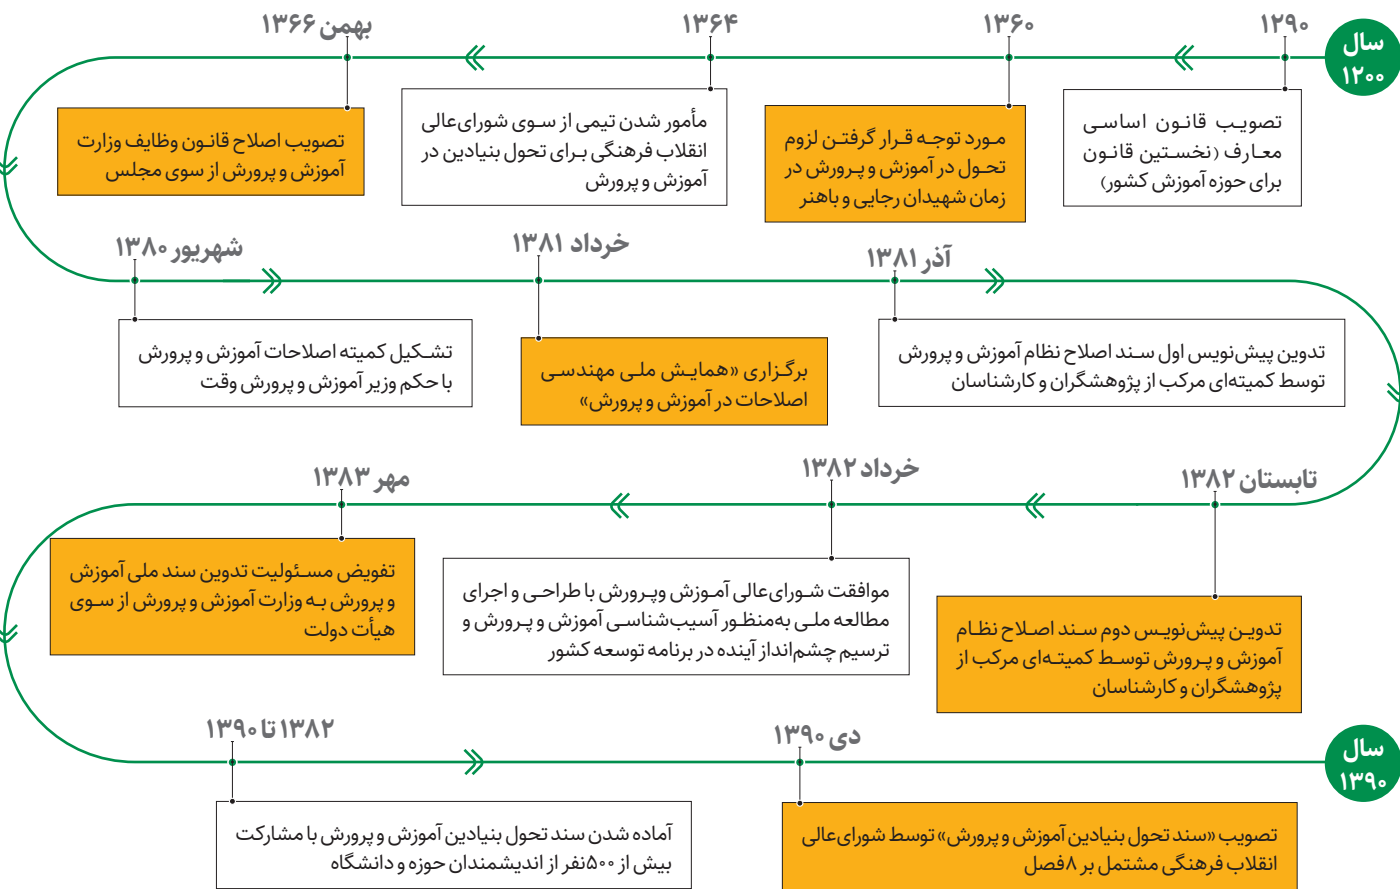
سال ۱۲۰۰

۱۲۹۰

تصویب قانون اساسی معارف (نخستین قانون برای حوزه آموزش کشور)

۱۳۶۰

مورد توجه قرار گرفتن لزوم تحول در آموزش و پرورش در زمان شهیدان رجایی و باهنر

۱۳۶۴

مأمور شدن تیمی از سوی شورای‌عالی انقلاب فرهنگی برای تحول بنیادین در آموزش و پرورش

بهمن ۱۳۶۶

تصویب اصلاح قانون وظایف وزارت آموزش و پرورش از سوی مجلس

شهریور ۱۳۸۰

تشکیل کمیته اصلاحات آموزش و پرورش با حکم وزیر آموزش و پرورش وقت

خرداد ۱۳۸۱

برگزاری «همایش ملی مهندسی اصلاحات در آموزش و پرورش»

آذر ۱۳۸۱

تدوین پیش‌نویس اول سند اصلاح نظام آموزش و پرورش توسط کمیته‌ای مرکب از پژوهشگران و کارشناسان

تابستان ۱۳۸۲

تدوین پیش‌نویس دوم سند اصلاح نظام آموزش و پرورش توسط کمیته‌ای مرکب از پژوهشگران و کارشناسان

خرداد ۱۳۸۲

موافقت شورای‌عالی آموزش وپرورش با طراحی و اجرای مطالعه ملی به‌منظور آسیب‌شناسی آموزش و پرورش و ترسیم چشم‌انداز آینده در برنامه توسعه کشور

مهر ۱۳۸۳

تفویض مسئولیت تدوین سند ملی آموزش و پرورش به وزارت آموزش و پرورش از سوی هیأت دولت

۱۳۸۲ تا ۱۳۹۰

آماده شدن سند تحول بنیادین آموزش و پرورش با مشارکت بیش از ۵۰۰ نفر از اندیشمندان حوزه و دانشگاه

دی ۱۳۹۰

تصویب «سند تحول بنیادین آموزش و پرورش» توسط شورای‌عالی انقلاب فرهنگی مشتمل بر ۸ فصل

سال ۱۳۹۰